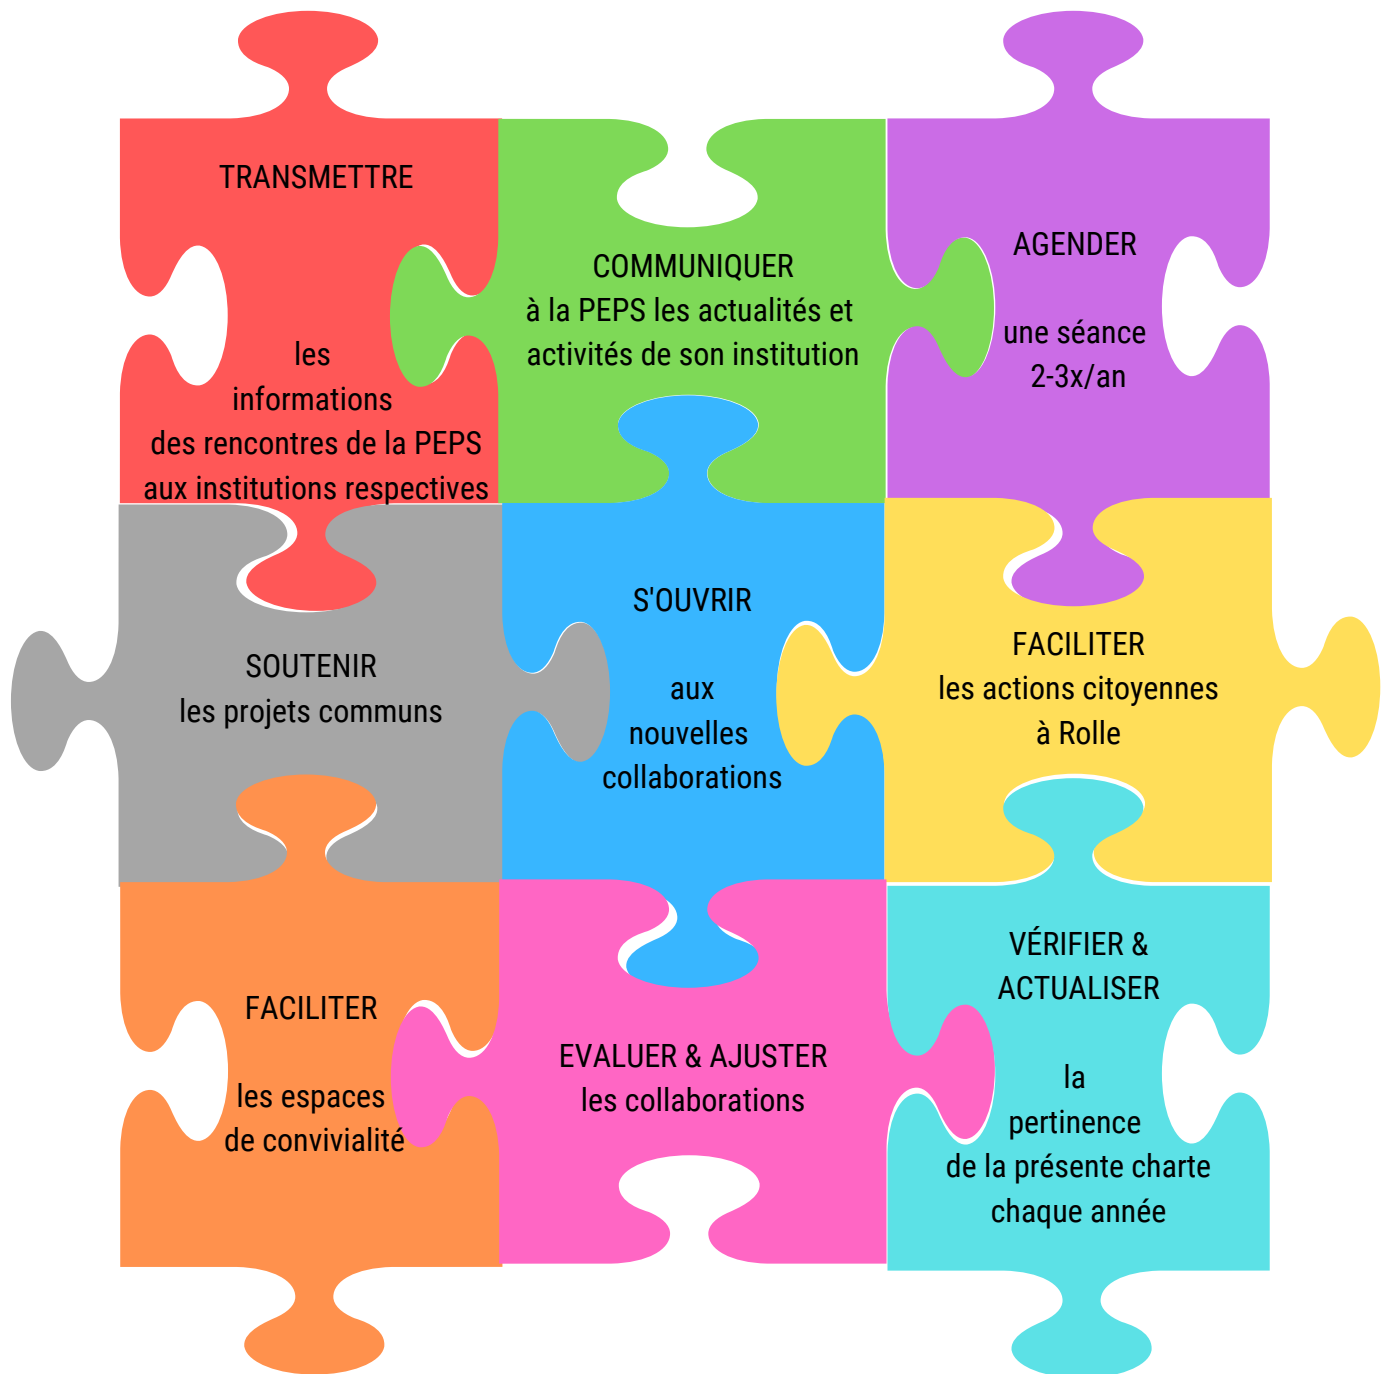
TRANSMETTRE

les informations des rencontres de la PEPS aux institutions respectives

COMMUNIQUER
à la PEPS les actualités et activités de son institution

AGENDER

une séance 2-3x/an

SOUTENIR
les projets communs

S'OUVRIR

aux nouvelles collaborations

FACILITER
les actions citoyennes à Rolle

FACILITER

les espaces de convivialité

EVALUER & AJUSTER
les collaborations

VÉRIFIER & ACTUALISER

la pertinence de la présente charte chaque année